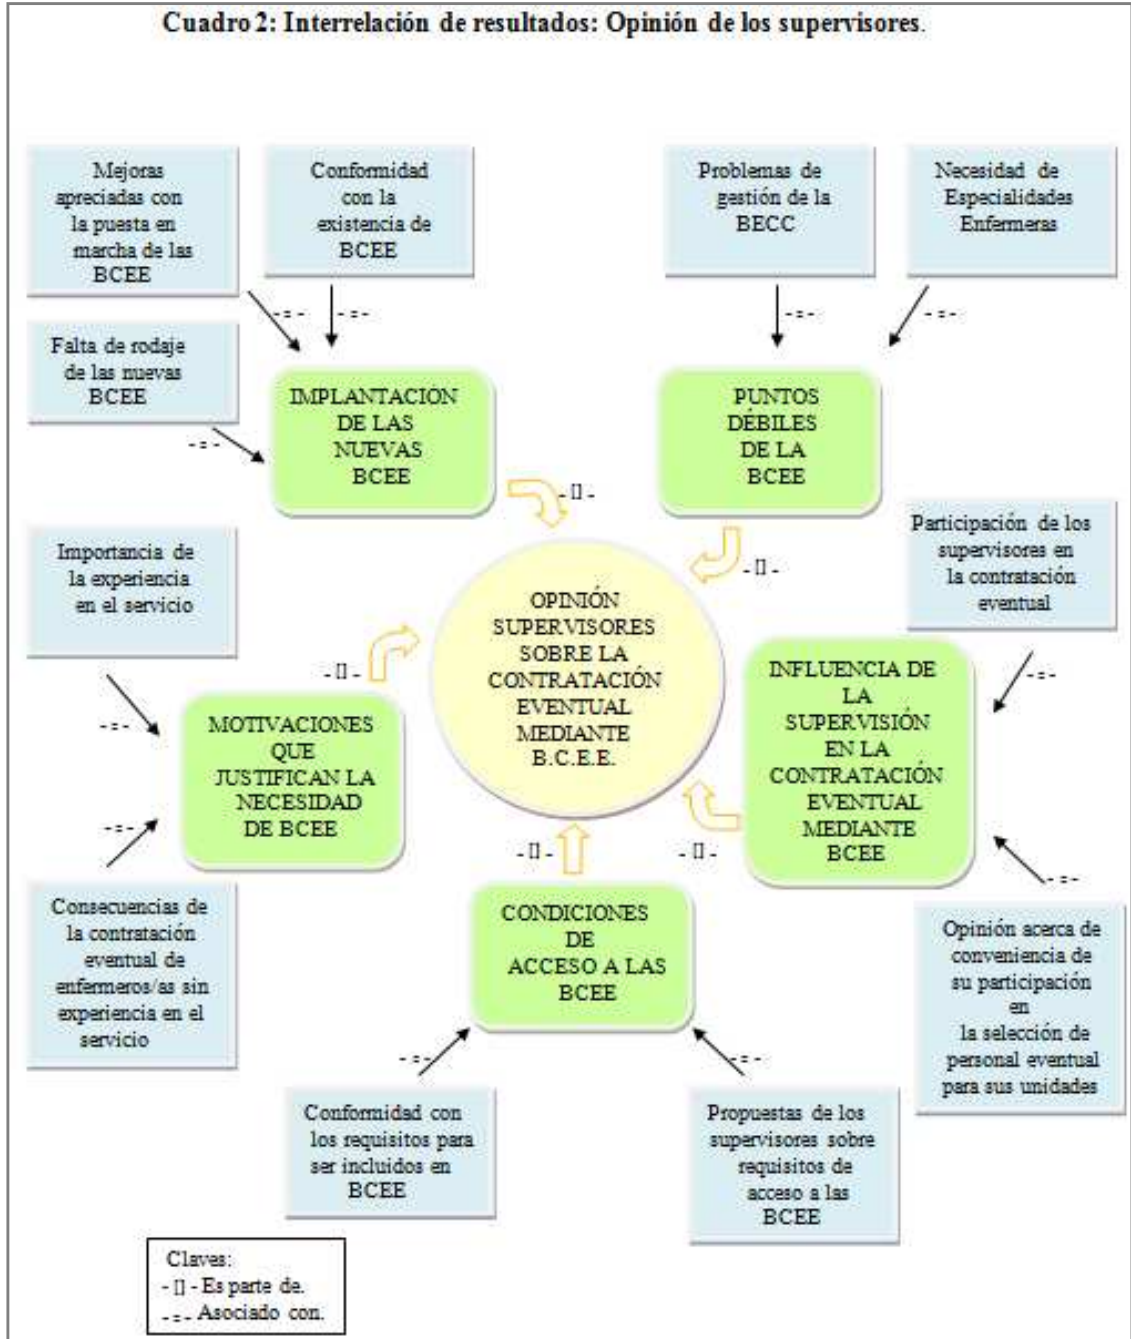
Cuadro 2: Interrelación de resultados: Opinión de los supervisores.

Mejoras apreciadas con la puesta en marcha de las BCEE

Conformidad con la existencia de BCEE

Problemas de gestión de la BECC

Necesidad de Especialidades Enfermeras

- = -

- = -

- = -

- = -

Falta de rodaje de las nuevas BCEE

- = -

IMPLANTACIÓN DE LAS NUEVAS BCEE

PUNTOS DÉBILES DE LA BCEE

- [] -

- [] -

Importancia de la experiencia en el servicio

Participación de los supervisores en la contratación eventual

OPINIÓN SUPERVISORES SOBRE LA CONTRATACIÓN EVENTUAL MEDIANTE B.C.E.E.

- [] -

- = -

- = -

MOTIVACIONES QUE JUSTIFICAN LA NECESIDAD DE BCEE

INFLUENCIA DE LA SUPERVISIÓN EN LA CONTRATACIÓN EVENTUAL MEDIANTE BCEE

- = -

- [] -

- [] -

- = -

CONDICIONES DE ACCESO A LAS BCEE

Consecuencias de la contratación eventual de enfermeros/as sin experiencia en el servicio

Opinión acerca de conveniencia de su participación en la selección de personal eventual para sus unidades

- = -

- = -

Conformidad con los requisitos para ser incluidos en BCEE

Propuestas de los supervisores sobre requisitos de acceso a las BCEE

Claves:
- [] - Es parte de.
- = - Asociado con.